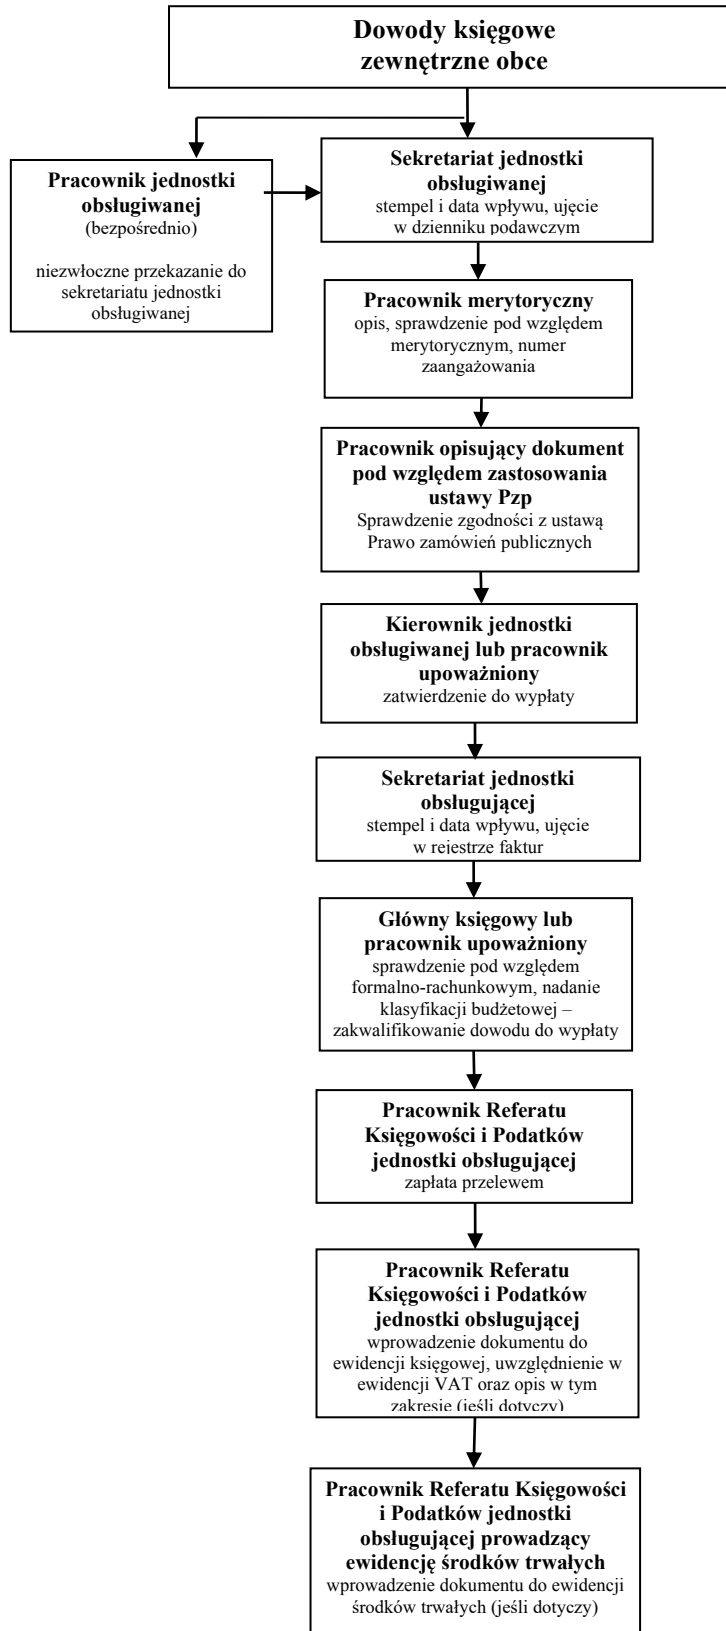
**Dowody księgowe zewnętrzne obce**

**Pracownik jednostki obsługiwanej** (bezpośrednio)

niezwłoczne przekazanie do sekretariatu jednostki obsługiwanej

**Sekretariat jednostki obsługiwanej**
stempel i data wpływu, ujęcie w dzienniku podawczym

**Pracownik merytoryczny**
opis, sprawdzenie pod względem merytorycznym, numer zaangażowania

**Pracownik opisujący dokument pod względem zastosowania ustawy Pzp**
Sprawdzenie zgodności z ustawą Prawo zamówień publicznych

**Kierownik jednostki obsługiwanej lub pracownik upoważniony**
zatwierdzenie do wypłaty

**Sekretariat jednostki obsługującej**
stempel i data wpływu, ujęcie w rejestrze faktur

**Główny księgowy lub pracownik upoważniony**
sprawdzenie pod względem formalno-rachunkowym, nadanie klasyfikacji budżetowej – zakwalifikowanie dowodu do wypłaty

**Pracownik Referatu Księgowości i Podatków jednostki obsługującej**
zapłata przelewem

**Pracownik Referatu Księgowości i Podatków jednostki obsługującej**
wprowadzenie dokumentu do ewidencji księgowej, uwzględnienie w ewidencji VAT oraz opis w tym zakresie (jeśli dotyczy)

**Pracownik Referatu Księgowości i Podatków jednostki obsługującej prowadzący ewidencję środków trwałych**
wprowadzenie dokumentu do ewidencji środków trwałych (jeśli dotyczy)